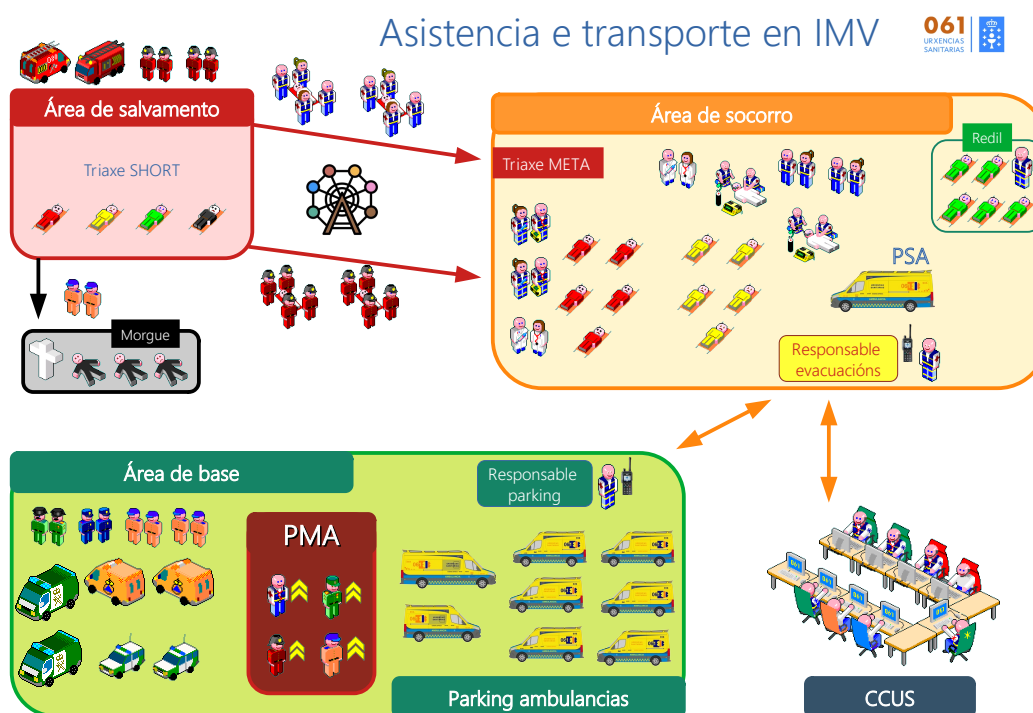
Asistencia e transporte en IMV

061 URXENCIAS SANITARIAS

Área de salvamento

Triaxe SHORT

Morgue

Área de socorro

Triaxe META

Redil

PSA

Responsable evacuacións

Área de base

Responsable parking

PMA

Parking ambulancias

CCUS